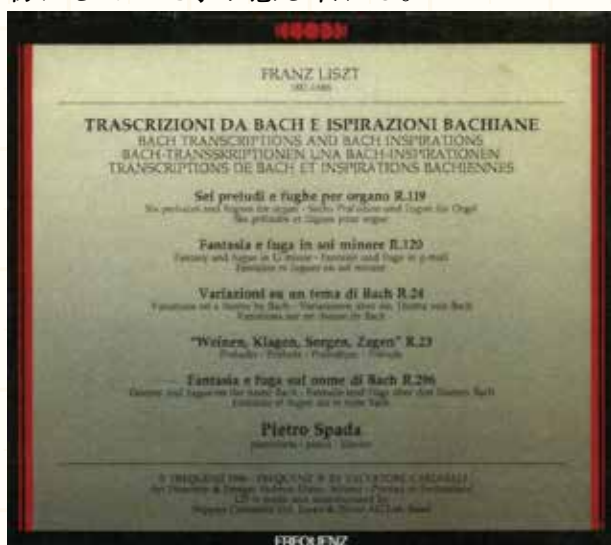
FRANZ LISZT
1811-1886

TRASCRIZIONI DA BACH E ISPIRAZIONI BACHIANE
BACH TRANSCRIPTIONS AND BACH INSPIRATIONS
BACH-TRANSSKRIPTIONEN UND BACH-INSPIRATIONEN
TRANSCRIPTIONS DE BACH ET INSPIRATIONS BACHIENNES

Sei preludi e fughe per organo R.119
Six preludes and fugues for organ · Sechs Präludien und Fugen für Orgel
Six préludes et fugues pour orgue

Fantasia e fuga in sol minore R.120
Fantasy and fugue in G minor · Fantasie und Fuge in g-moll
Fantaisie et fugue en sol mineur

Variazioni su un tema di Bach R.24
Variations on a theme by Bach · Variationen über ein Thema von Bach
Variations sur un thème de Bach

"Weinen, Klagen, Sorgen, Zagen" R.23
Preludio · Prelude · Präludium · Prélude

Fantasia e fuga sul nome di Bach R.296
Fantasy and fugue on the name Bach · Fantasie und Fuge über den Namen Bach
Fantaisie et fugue sur le nom Bach

Pietro Spada
pianoforte · piano · Klavier

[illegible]

FREQUENZ